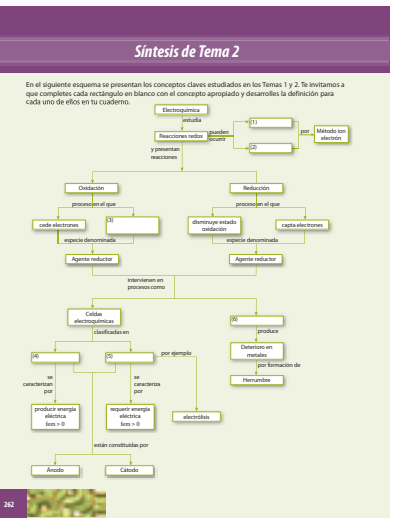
Síntesis de Tema 2

En el siguiente esquema se presentan los conceptos claves estudiados en los Temas 1 y 2. Te invitamos a que completes cada rectángulo en blanco con el concepto apropiado y desarrolles la definición para cada uno de ellos en tu cuaderno.

Electroquímica

estudia

Reacciones redox

pueden ocurrir

(1)

(2)

por

Método ion electrón

y presentan reacciones

Oxidación

proceso en el que

cede electrones

(3)

especie denominada

Agente reductor

Reducción

proceso en el que

disminuye estado oxidación

capta electrones

especie denominada

Agente reductor

intervienen en procesos como

Celdas electroquímicas

clasificadas en

(4)

(5)

por ejemplo

se caracterizan por

producir energía eléctrica
εcm > 0

se caracteriza por

requiere energía eléctrica
εcm > 0

electrólisis

están constituidas por

Ánodo

Cátodo

(6)

produce

Deterioro en metales

por formación de

Herrumbre

262